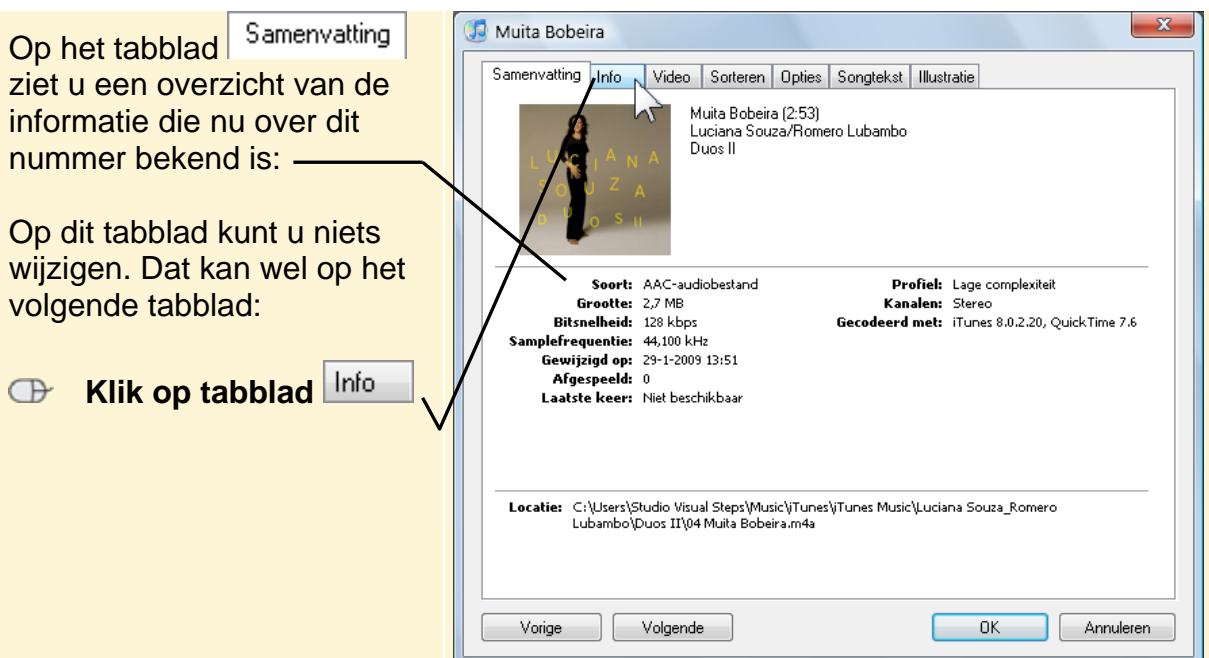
Op het tabblad Samenvatting ziet u een overzicht van de informatie die nu over dit nummer bekend is:

Op dit tabblad kunt u niets wijzigen. Dat kan wel op het volgende tabblad:

Klik op tabblad Info

Muita Bobeira

Samenvatting | Info | Video | Sorteren | Opties | Songtekst | Illustratie

Muita Bobeira (2:53)
Luciana Souza/Romero Lubambo
Duos II

LUCIANA SOUZA DUOS II

Soort: AAC-audiobestand
Grootte: 2,7 MB
Bitsnelheid: 128 kbps
Samplefrequentie: 44,100 kHz
Gewijzigd op: 29-1-2009 13:51
Afgespeeld: 0
Laatste keer: Niet beschikbaar

Profiel: Lage complexiteit
Kanalen: Stereo
Gecodeerd met: iTunes 8.0.2.20, QuickTime 7.6

Locatie: C:\Users\Studio Visual Steps\Music\iTunes\iTunes Music\Luciana Souza_Romero Lubambo\Duos II\04 Muita Bobeira.m4a

Vorige | Volgende | OK | Annuleren